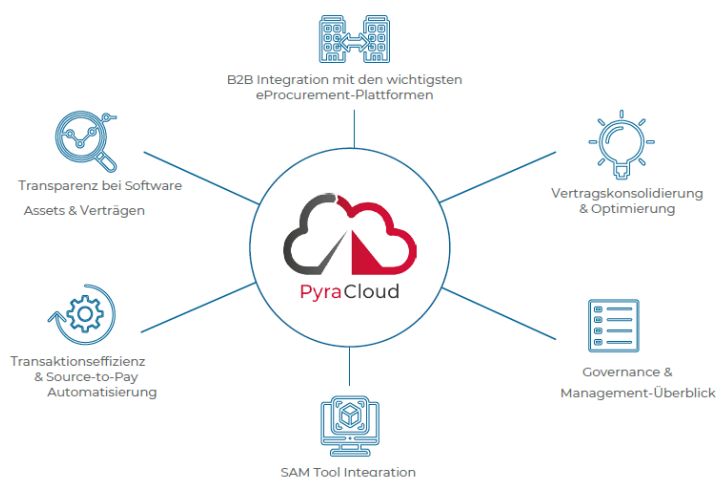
B2B Integration mit den wichtigsten eProcurement-Plattformen

Transparenz bei Software Assets & Verträgen

Vertragskonsolidierung & Optimierung

PyraCloud

Transaktionseffizienz & Source-to-Pay Automatisierung

Governance & Management-Überblick

SAM Tool Integration